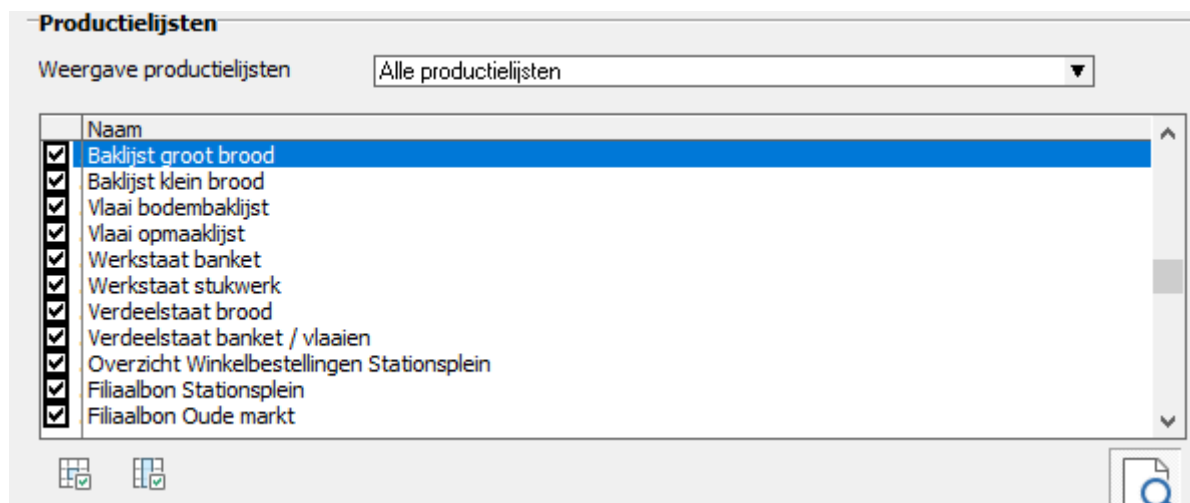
Productielijsten

Weergave productielijsten
Alle productielijsten

| | Naam |
|---|---|
| ☑ | Baklijst groot brood |
| ☑ | Baklijst klein brood |
| ☑ | Vlaai bodembaklijst |
| ☑ | Vlaai opmaaklijst |
| ☑ | Werkstaat banket |
| ☑ | Werkstaat stukwerk |
| ☑ | Verdeelstaat brood |
| ☑ | Verdeelstaat banket / vlaaien |
| ☑ | Overzicht Winkelbestellingen Stationsplein |
| ☑ | Filiaalbon Stationsplein |
| ☑ | Filiaalbon Oude markt |